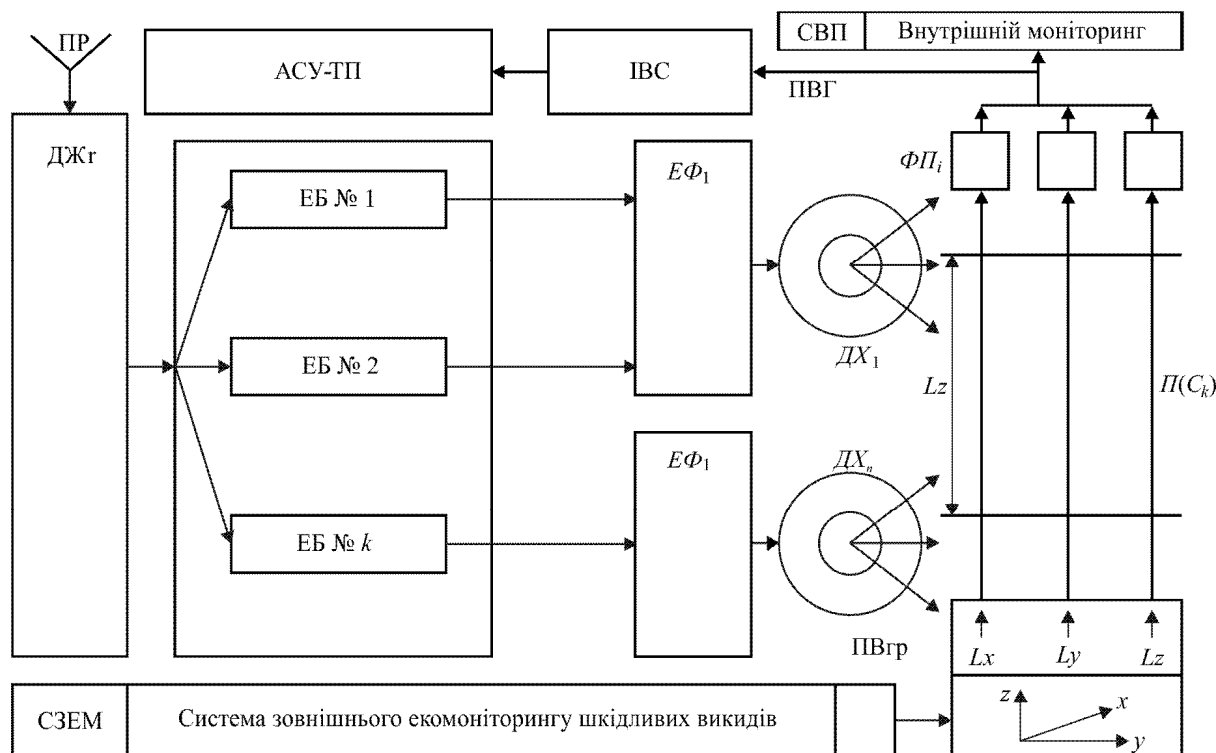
СВП | Внутрішній моніторинг

ПР

АСУ-ТП

ІВС

ПВГ

ДЖг

$ЕФ_1$

$ФП_i$

ЕБ № 1

ЕБ № 2

ЕБ № $k$

$ДХ_1$

$Lz$

$П(C_k)$

$ЕФ_1$

$ДХ_n$

ПВгр

$Lx$

$Ly$

$Lz$

$z$

$x$

$y$

СЗЕМ | Система зовнішнього екомоніторингу шкідливих викидів